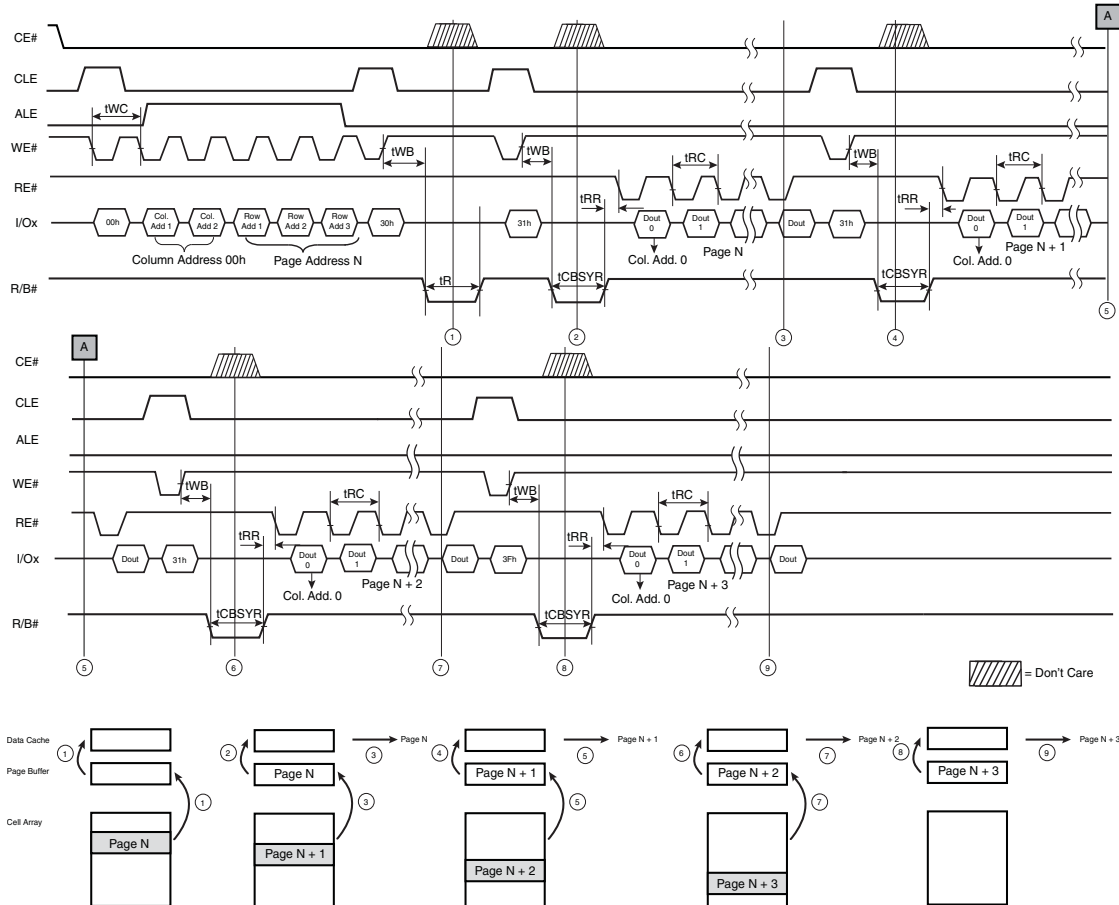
A

CE#

CLE

ALE

WE#

RE#

I/Ox

R/B#

tWC

tWB

tWB

tWB

tRC

tRC

tRR

tRR

00h

Col. Add 1

Col. Add 2

Row Add 1

Row Add 2

Row Add 3

30h

31h

Dout 0

Dout 1

Dout

31h

Dout 0

Dout 1

Column Address 00h

Page Address N

Col. Add. 0

Page N

Col. Add. 0

Page N + 1

tR

tCBSYR

tCBSYR

1

2

3

4

5

A

CE#

CLE

ALE

WE#

RE#

I/Ox

R/B#

tWB

tWB

tRC

tRC

tRR

tRR

Dout

31h

Dout 0

Dout 1

Dout

3Fh

Dout 0

Dout 1

Dout

Page N + 2

Col. Add. 0

Page N + 3

Col. Add. 0

tCBSYR

tCBSYR

5

6

7

8

9

= Don't Care

Data Cache

Page Buffer

Cell Array

1

1

Page N

2

Page N

3

Page N

3

Page N + 1

4

Page N + 1

5

Page N + 1

5

Page N + 2

6

Page N + 2

7

Page N + 2

7

Page N + 3

8

Page N + 3

9

Page N + 3